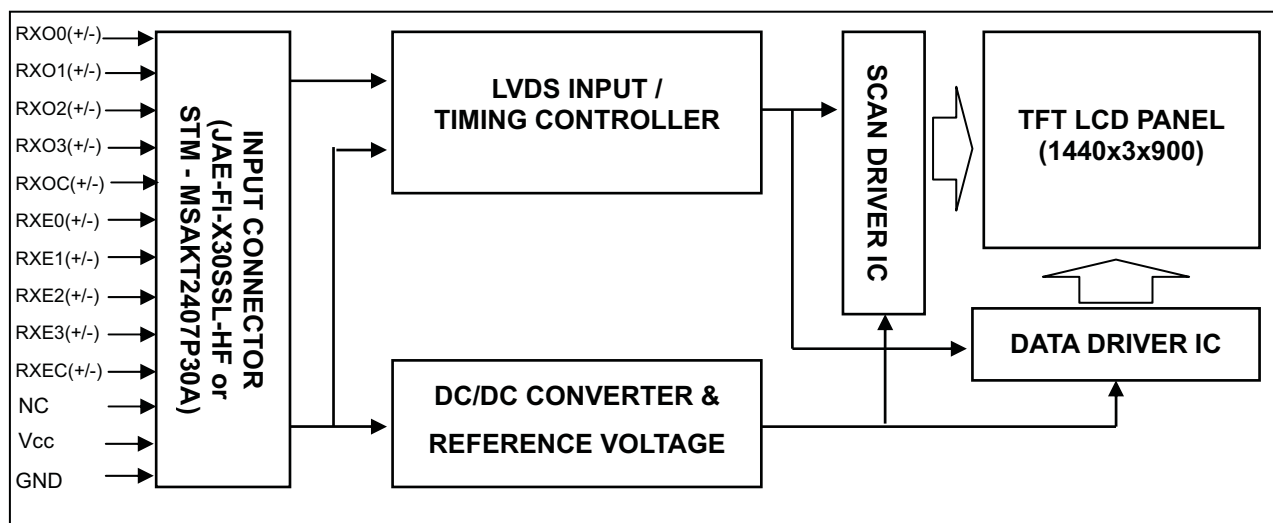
RXO0(+/-)
RXO1(+/-)
RXO2(+/-)
RXO3(+/-)
RXOC(+/-)
RXE0(+/-)
RXE1(+/-)
RXE2(+/-)
RXE3(+/-)
RXEC(+/-)
NC
Vcc
GND

INPUT CONNECTOR (JAE-FI-X30SSL-HF or STM - MSAKT2407P30A)

LVDS INPUT / TIMING CONTROLLER

SCAN DRIVER IC

TFT LCD PANEL (1440x3x900)

DATA DRIVER IC

DC/DC CONVERTER & REFERENCE VOLTAGE